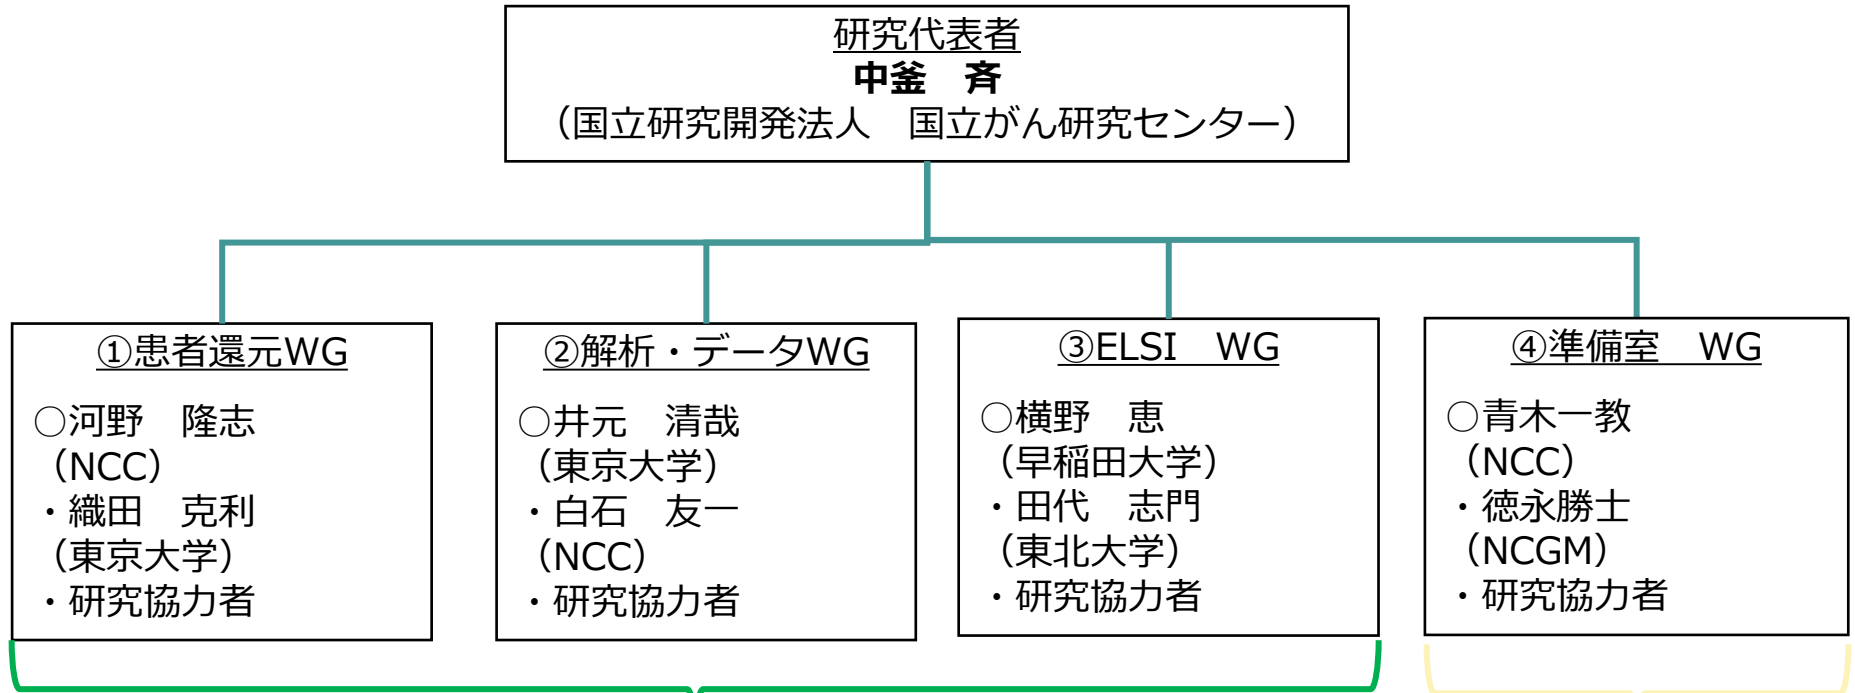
研究代表者
**中釜　斉**
（国立研究開発法人　国立がん研究センター）

①患者還元WG

○河野　隆志
（NCC）
・織田　克利
（東京大学）
・研究協力者

②解析・データWG

○井元　清哉
（東京大学）
・白石　友一
（NCC）
・研究協力者

③ELSI　WG

○横野　恵
（早稲田大学）
・田代　志門
（東北大学）
・研究協力者

④準備室　WG

○青木一教
（NCC）
・徳永勝士
（NCGM）
・研究協力者